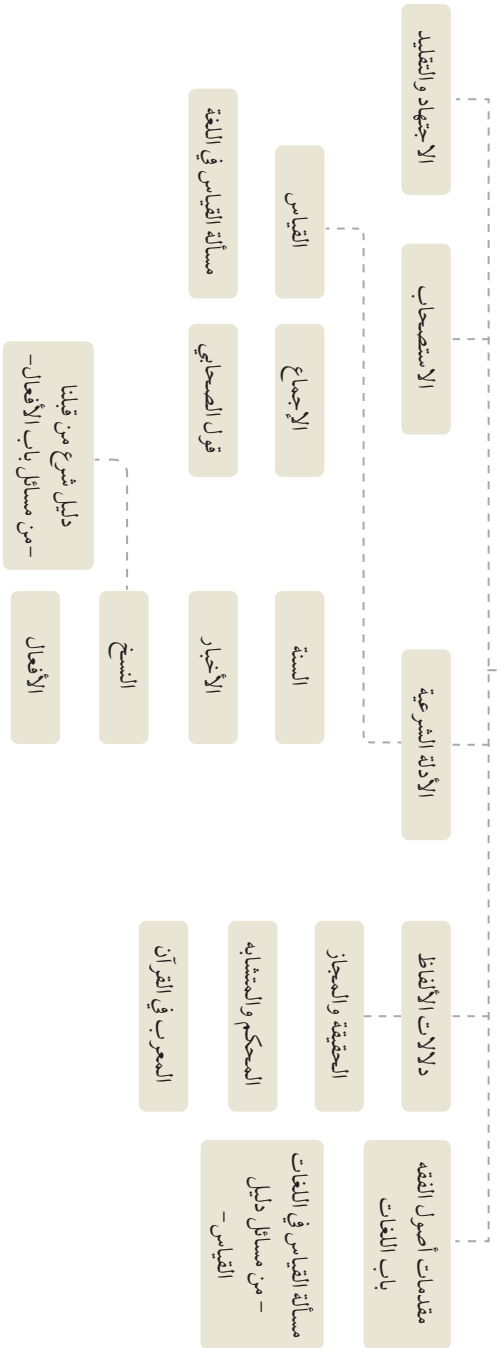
الاجتهاد والتقليد

الاستصحاب

القياس

مسألة القياس في اللغة

الإجماع

قول الصحابي

دليل شرع من قبلنا
-من مسائل باب الأفعال-

السنة

الأخبار

النسخ

الأفعال

الأدلة الشرعية

دلالات الألفاظ

الحقيقة والمجاز

المحكم والمتشابه

المعرب في القرآن

مقدمات أصول الفقه
باب اللغات

مسألة القياس في اللغات
- من مسائل دليل القياس -